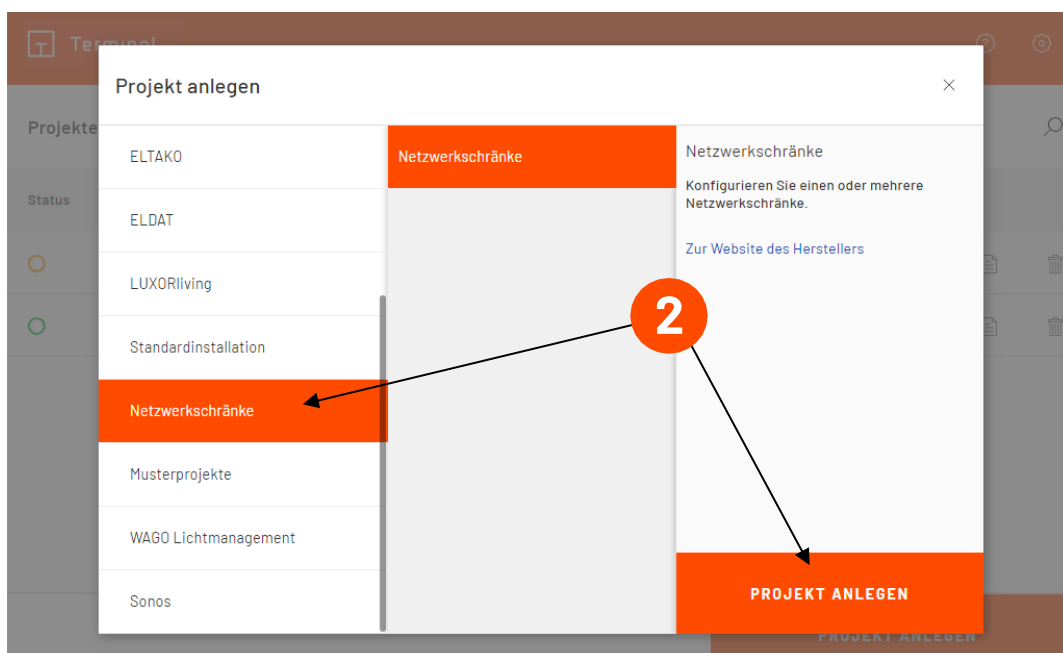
Terminal

Projekte

Status

Projekt anlegen

×

ELTAKO

ELDAT

LUXORliving

Standardinstallation

Netzwerkschränke

Musterprojekte

WAGO Lichtmanagement

Sonos

Netzwerkschränke

Netzwerkschränke

Konfigurieren Sie einen oder mehrere Netzwerkschränke.

Zur Website des Herstellers

2

PROJEKT ANLEGEN

PROJEKT ANLEGEN